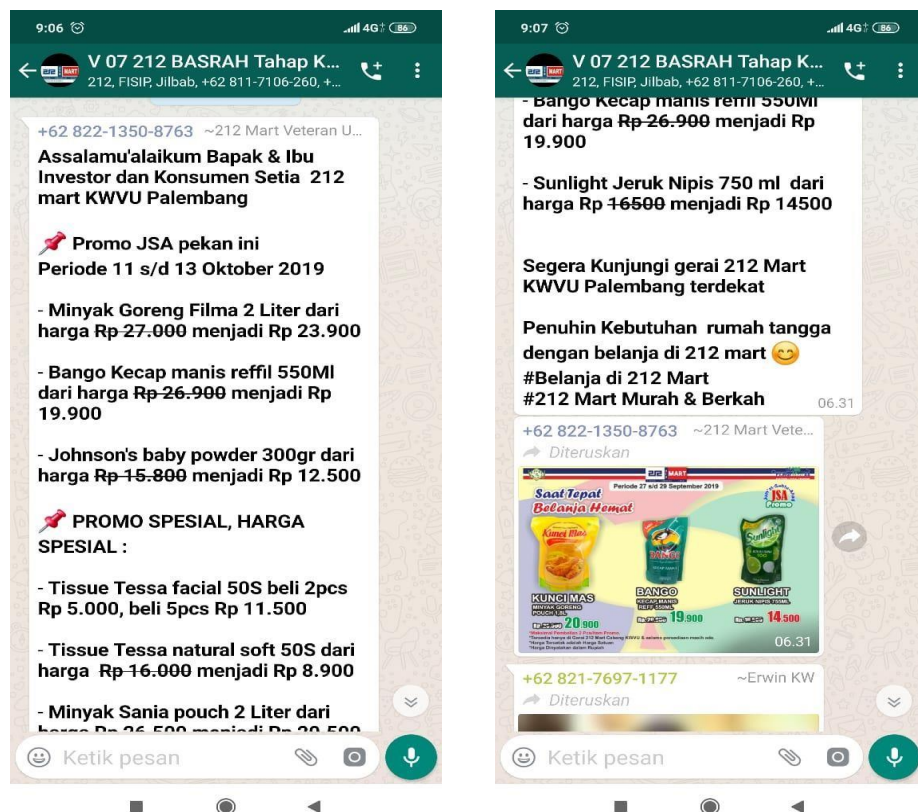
9:06

4G 86

V 07 212 BASRAH Tahap K...
212, FISIP, Jilbab, +62 811-7106-260, +...

+62 822-1350-8763 ~212 Mart Veteran U...

Assalamu'alaikum Bapak & Ibu Investor dan Konsumen Setia 212 mart KWVU Palembang

📌 Promo JSA pekan ini
Periode 11 s/d 13 Oktober 2019

- Minyak Goreng Filma 2 Liter dari harga ~~Rp 27.000~~ menjadi Rp 23.900

- Bango Kecap manis reffil 550Ml dari harga ~~Rp 26.900~~ menjadi Rp 19.900

- Johnson's baby powder 300gr dari harga ~~Rp 15.800~~ menjadi Rp 12.500

📌 PROMO SPESIAL, HARGA SPESIAL :

- Tissue Tessa facial 50S beli 2pcs Rp 5.000, beli 5pcs Rp 11.500

- Tissue Tessa natural soft 50S dari harga ~~Rp 16.000~~ menjadi Rp 8.900

- Minyak Sania pouch 2 Liter dari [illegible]

Ketik pesan

9:07

4G 86

V 07 212 BASRAH Tahap K...
212, FISIP, Jilbab, +62 811-7106-260, +...

- Bango Kecap manis reffil 550Ml dari harga ~~Rp 26.900~~ menjadi Rp 19.900

- Sunlight Jeruk Nipis 750 ml dari harga Rp ~~16500~~ menjadi Rp 14500

Segera Kunjungi gerai 212 Mart KWVU Palembang terdekat

Penuhin Kebutuhan rumah tangga dengan belanja di 212 mart 😊
#Belanja di 212 Mart
#212 Mart Murah & Berkah
06.31

+62 822-1350-8763 ~212 Mart Vete...
Diteruskan

212 MART
Periode 27 s/d 29 September 2019
Saat Tepat Belanja Hemat
JSA Promo
KUNCI MAS
MINYAK GORENG POUCH 1.8L
20.900
BANGO
KECAP MANIS REFF 550ML
19.900
SUNLIGHT
JERUK NIPIS 755ML
14.500
06.31

+62 821-7697-1177 ~Erwin KW
Diteruskan

Ketik pesan